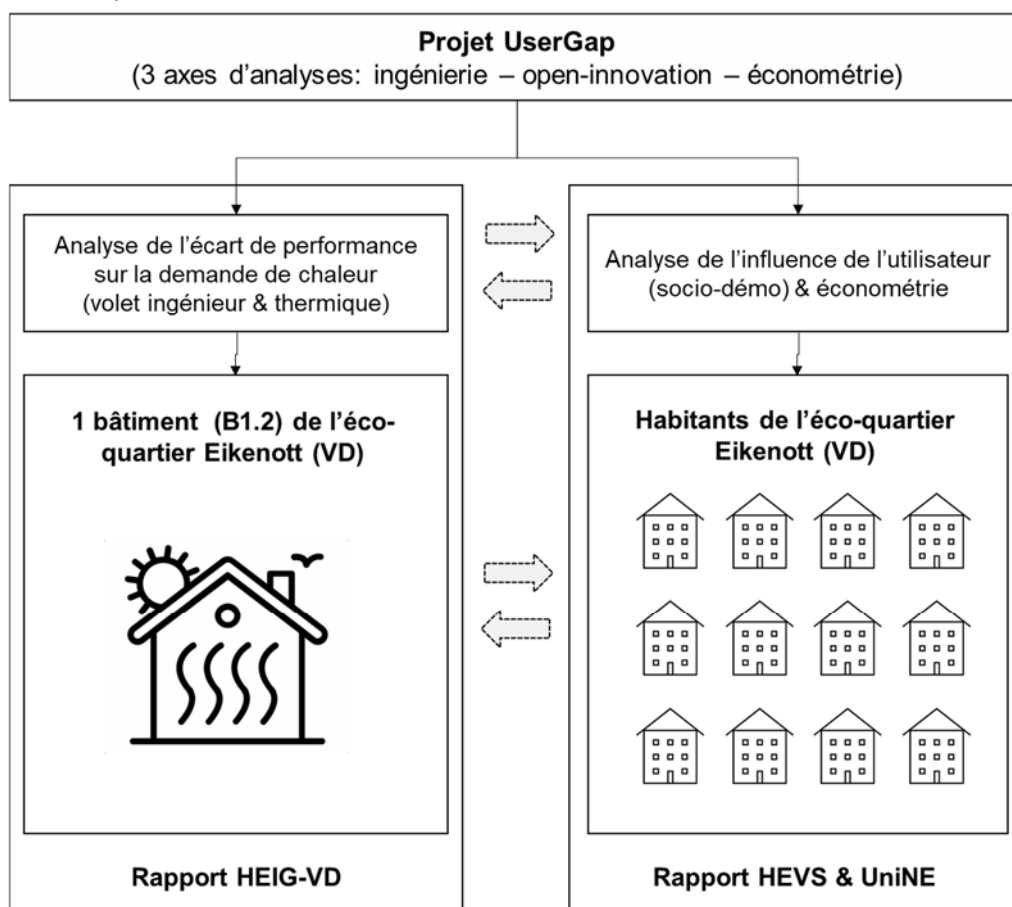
**Projet UserGap**
(3 axes d'analyses: ingénierie – open-innovation – économétrie)

Analyse de l'écart de performance sur la demande de chaleur (volet ingénieur & thermique)

**1 bâtiment (B1.2) de l'éco-quartier Eikenott (VD)**

**Rapport HEIG-VD**

Analyse de l'influence de l'utilisateur (socio-démo) & économétrie

**Habitants de l'éco-quartier Eikenott (VD)**

**Rapport HEVS & UniNE**